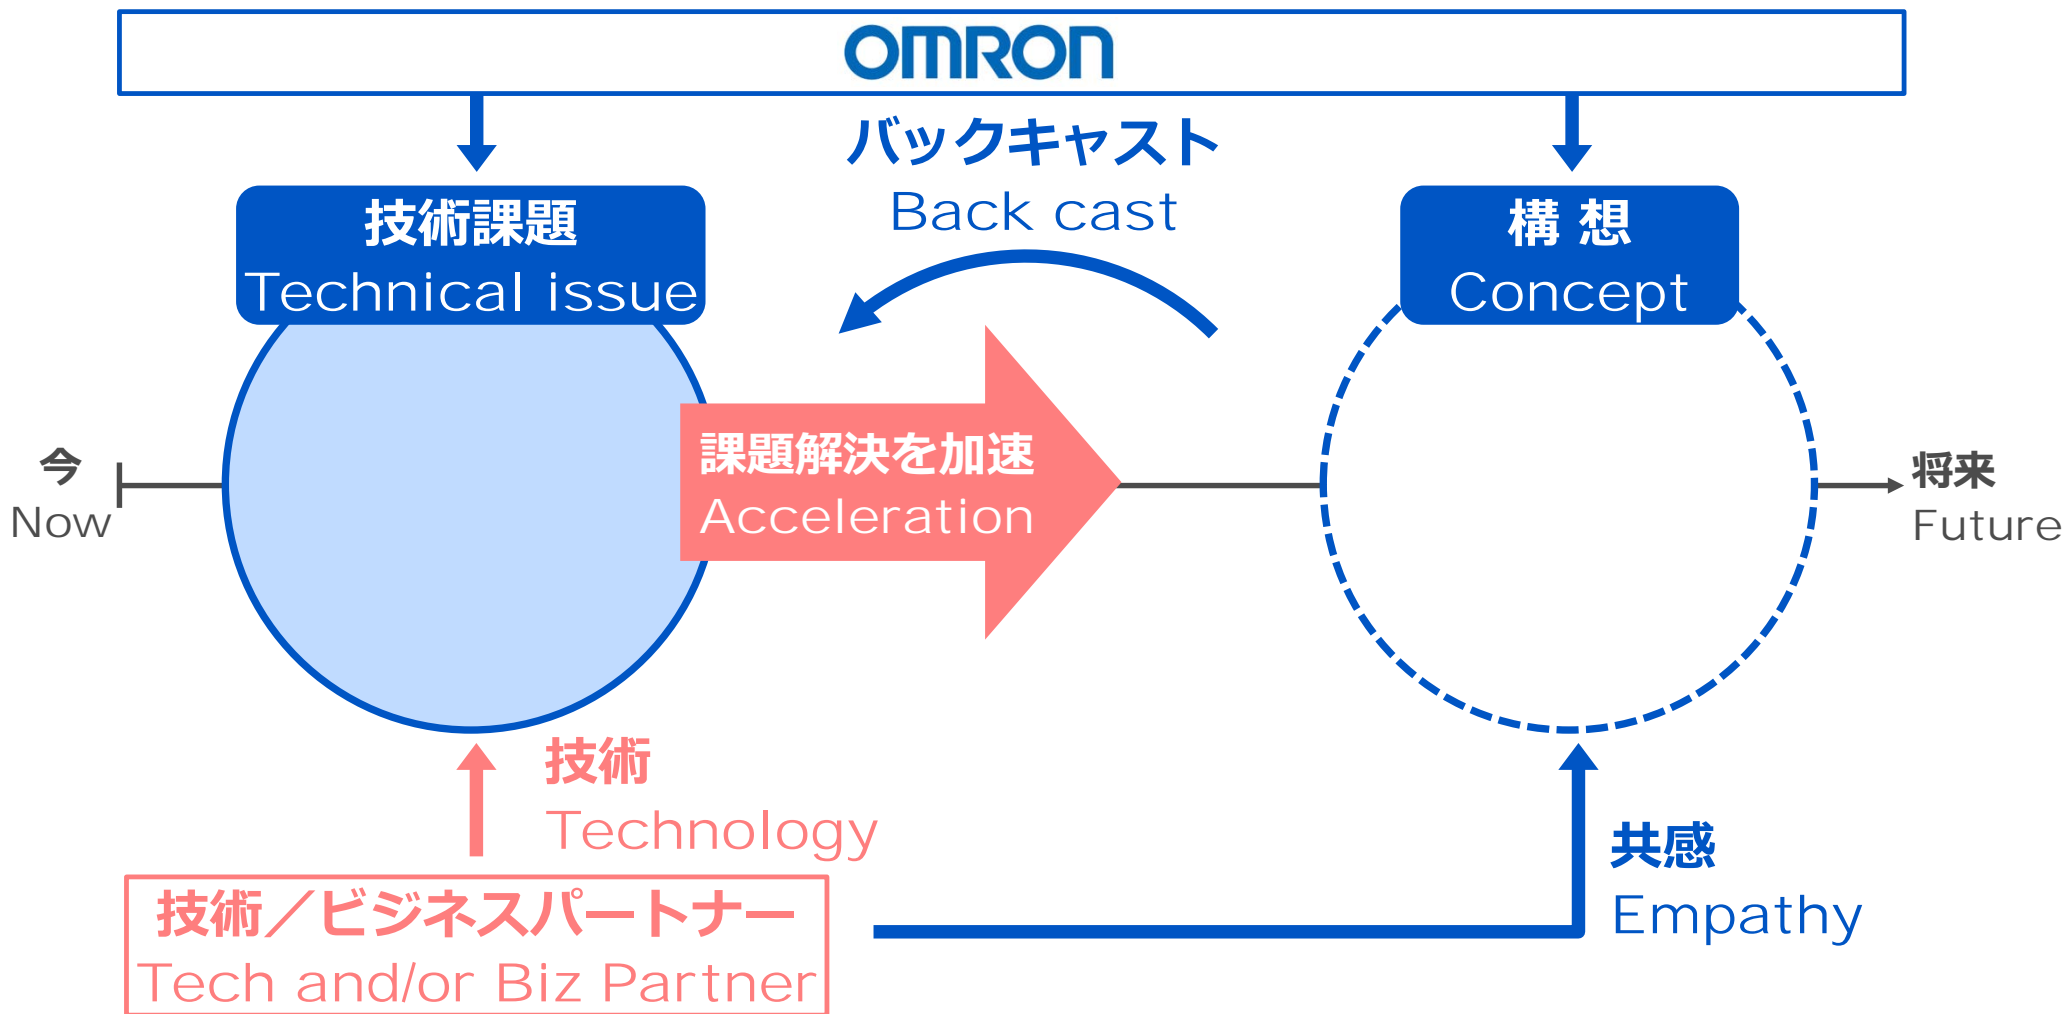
OMRON

バックキャスト
Back cast

技術課題
Technical issue

構 想
Concept

今
Now

課題解決を加速
Acceleration

将来
Future

技術
Technology

共感
Empathy

技術／ビジネスパートナー
Tech and/or Biz Partner